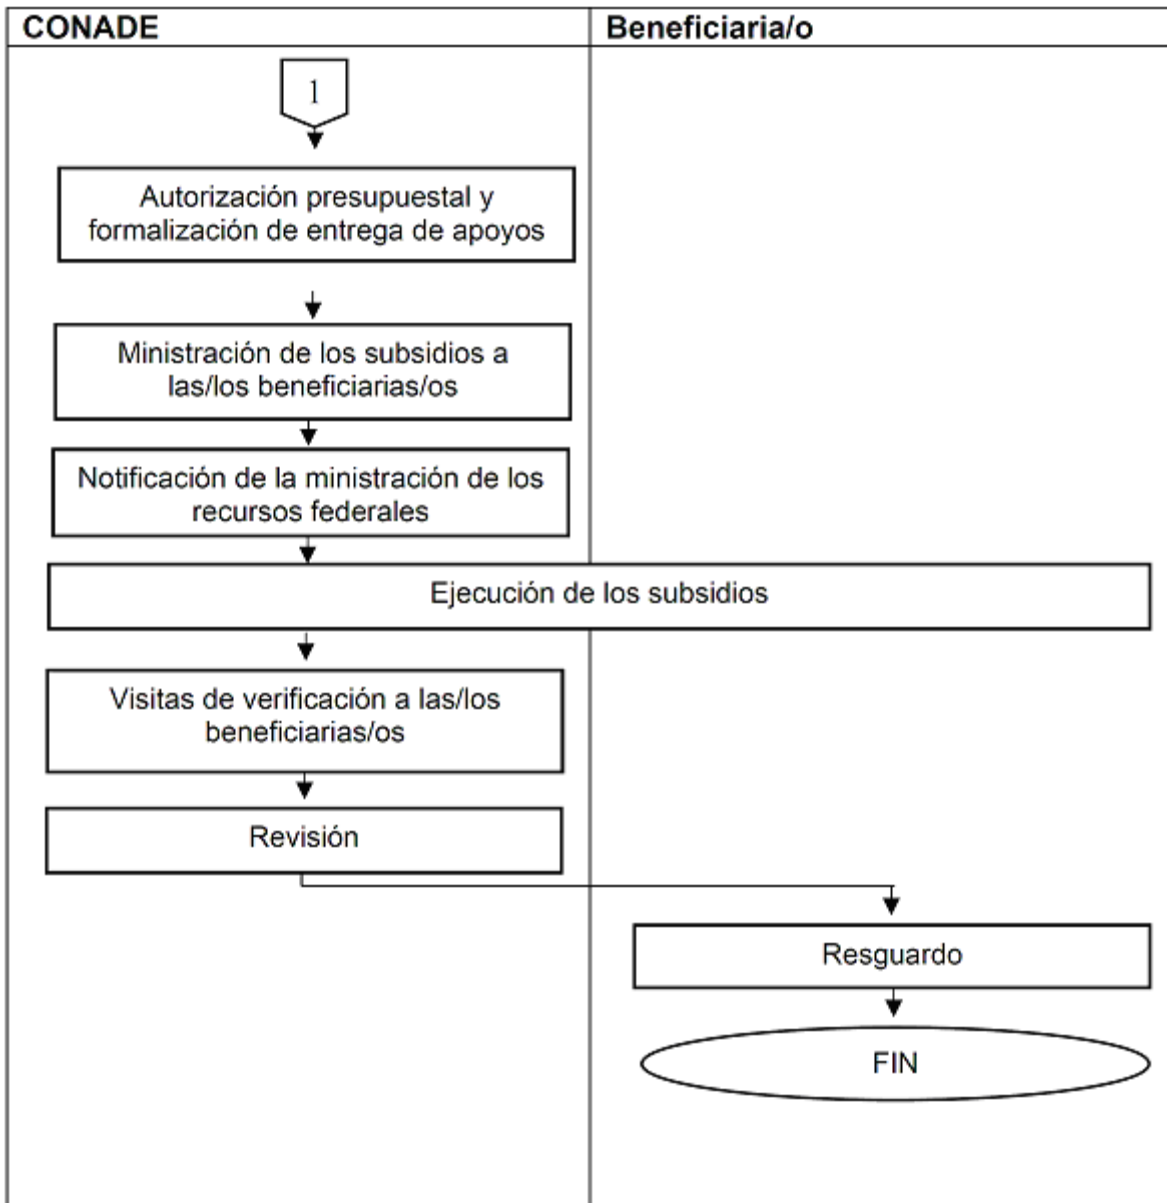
CONADE

Beneficiaria/o

1

Autorización presupuestal y formalización de entrega de apoyos

Ministración de los subsidios a las/los beneficiarias/os

Notificación de la ministración de los recursos federales

Ejecución de los subsidios

Visitas de verificación a las/los beneficiarias/os

Revisión

Resguardo

FIN